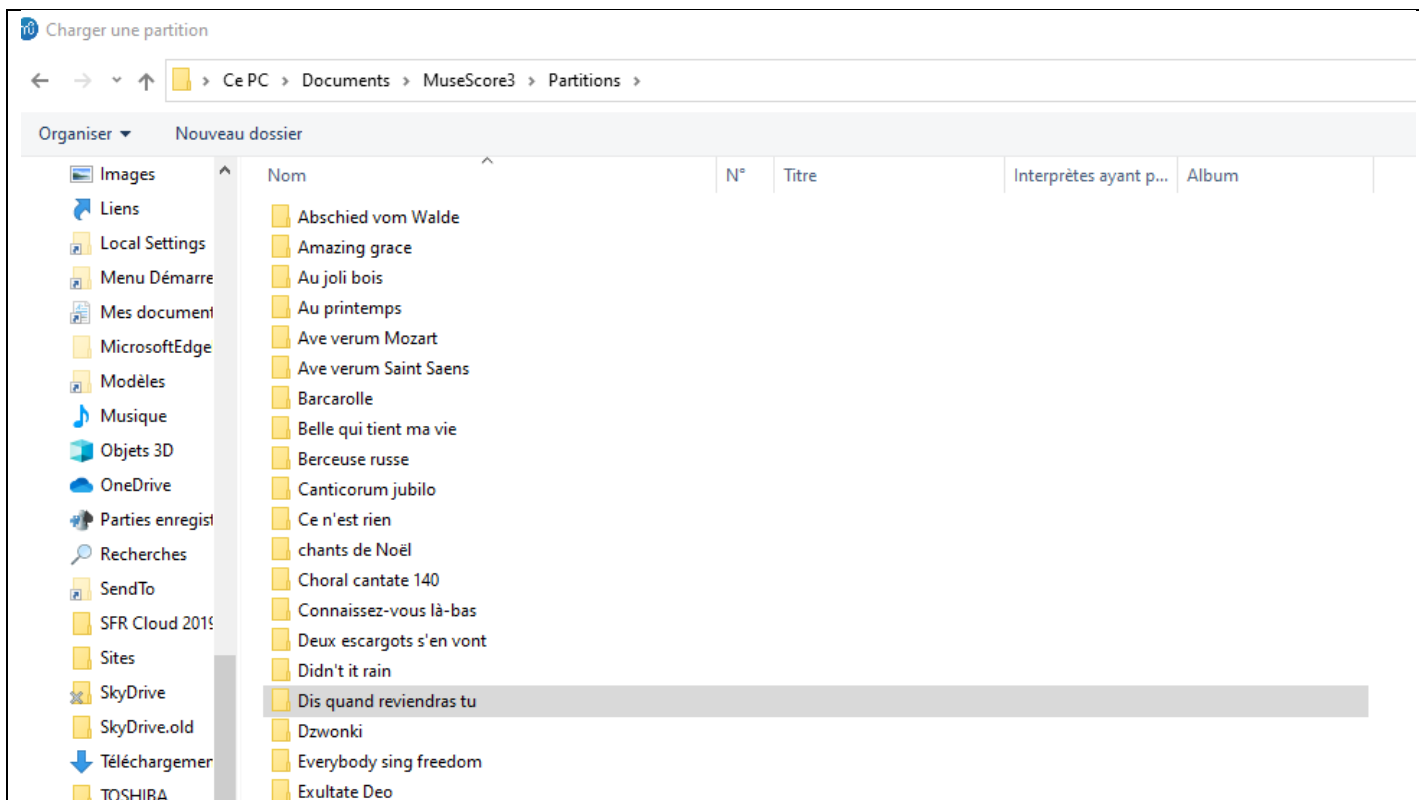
Charger une partition

> Ce PC > Documents > MuseScore3 > Partitions >

Organiser ▾ Nouveau dossier

Images
Liens
Local Settings
Menu Démarre
Mes document
MicrosoftEdge
Modèles
Musique
Objets 3D
OneDrive
Parties enregist
Recherches
SendTo
SFR Cloud 2019
Sites
SkyDrive
SkyDrive.old
Téléchargemer
TOSHIBA

| Nom | N° | Titre | Interprètes ayant p... | Album |
|---|---|---|---|---|
| Abschied vom Walde | | | | |
| Amazing grace | | | | |
| Au joli bois | | | | |
| Au printemps | | | | |
| Ave verum Mozart | | | | |
| Ave verum Saint Saens | | | | |
| Barcarolle | | | | |
| Belle qui tient ma vie | | | | |
| Berceuse russe | | | | |
| Canticorum jubilo | | | | |
| Ce n'est rien | | | | |
| chants de Noël | | | | |
| Choral cantate 140 | | | | |
| Connaissez-vous là-bas | | | | |
| Deux escargots s'en vont | | | | |
| Didn't it rain | | | | |
| Dis quand reviendras tu | | | | |
| Dzwonki | | | | |
| Everybody sing freedom | | | | |
| Exultate Deo | | | | |